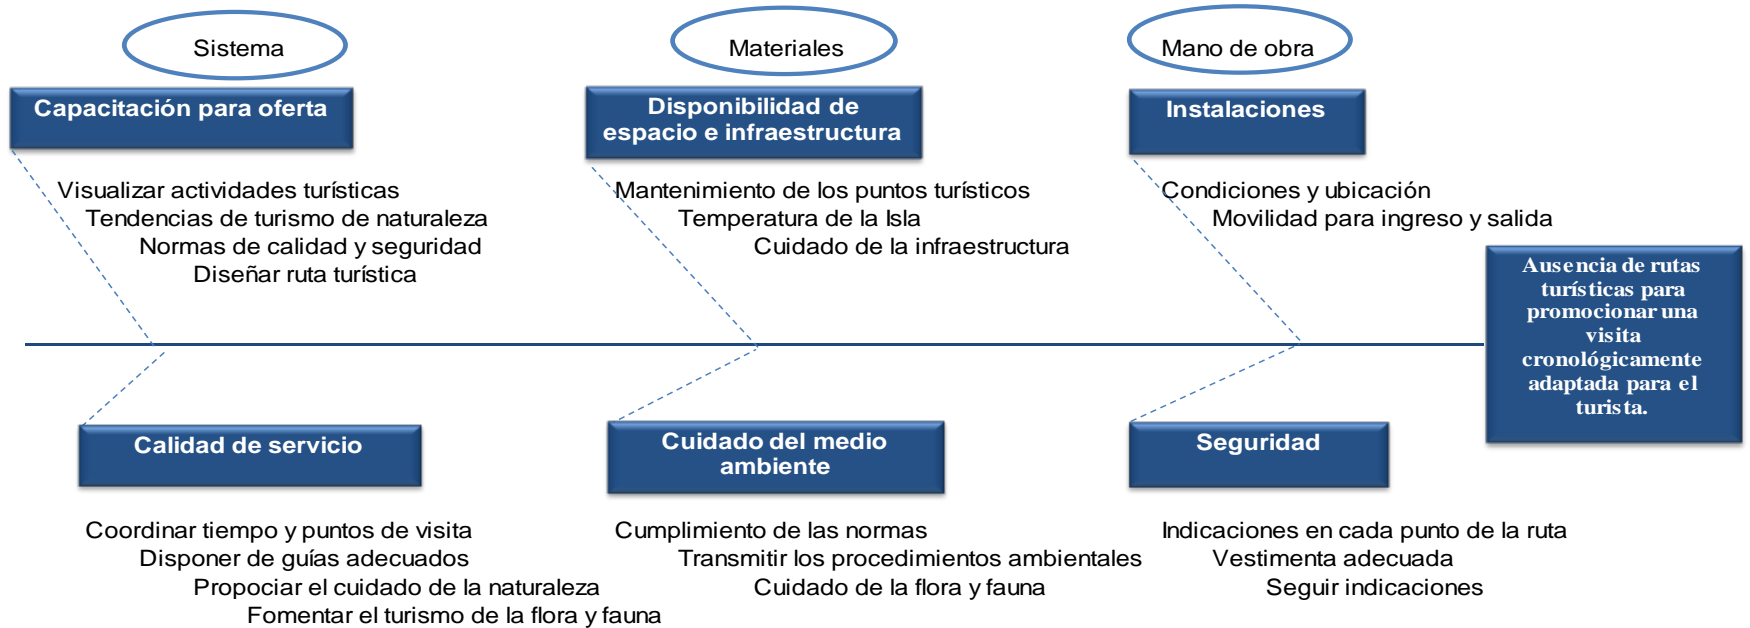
Sistema

Materiales

Mano de obra

Capacitación para oferta

Disponibilidad de espacio e infraestructura

Instalaciones

Visualizar actividades turísticas
Tendencias de turismo de naturaleza
Normas de calidad y seguridad
Diseñar ruta turística

Mantenimiento de los puntos turísticos
Temperatura de la Isla
Cuidado de la infraestructura

Condiciones y ubicación
Movilidad para ingreso y salida

Ausencia de rutas turísticas para promocionar una visita cronológicamente adaptada para el turista.

Calidad de servicio

Cuidado del medio ambiente

Seguridad

Coordinar tiempo y puntos de visita
Disponer de guías adecuados
Propociar el cuidado de la naturaleza
Fomentar el turismo de la flora y fauna

Cumplimiento de las normas
Transmitir los procedimientos ambientales
Cuidado de la flora y fauna

Indicaciones en cada punto de la ruta
Vestimenta adecuada
Seguir indicaciones